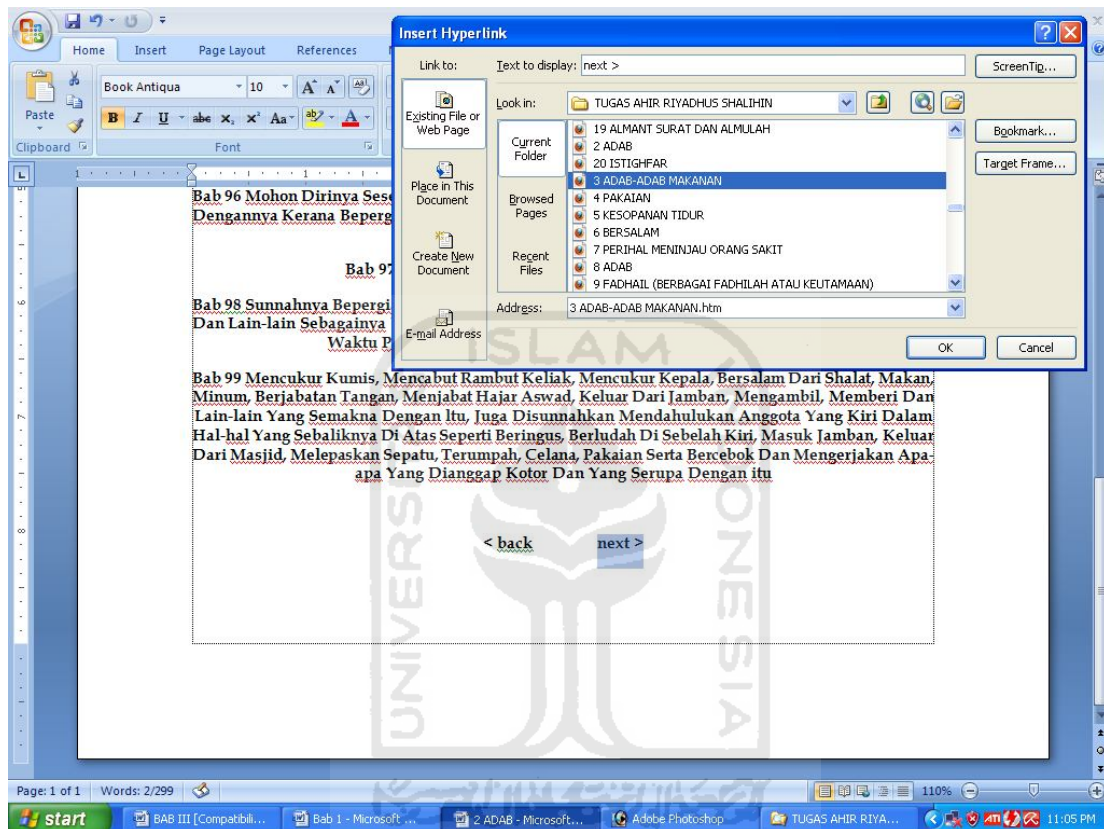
Home Insert Page Layout References

Paste

Clipboard

Book Antiqua 10

Font

Insert Hyperlink

Link to:

Existing File or Web Page

Place in This Document

Create New Document

E-mail Address

Text to display: next >

ScreenTip...

Look in: TUGAS AHIR RIYADHUS SHALIHIN

Current Folder

Browsed Pages

Recent Files

19 ALMANT SURAT DAN ALMULAH
2 ADAB
20 ISTIGHFAR
3 ADAB-ADAB MAKANAN
4 PAKAIAN
5 KESOPANAN TIDUR
6 BERSALAM
7 PERIHAL MENINJAU ORANG SAKIT
8 ADAB
9 FADHAIL (BERBAGAI FADHILAH ATAU KEUTAMAAN)

Bookmark...

Target Frame...

Address: 3 ADAB-ADAB MAKANAN.htm

OK

Cancel

Bab 96 Mohon Dirinya Sese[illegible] Dengannya Kerana Beperg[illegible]

Bab 97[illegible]

Bab 98 Sunnahnya Bepergi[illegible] Dan Lain-lain Sebagainya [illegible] Waktu P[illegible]

Bab 99 Mencukur Kumis, Mencabut Rambut Keliak, Mencukur Kepala, Bersalam Dari Shalat, Makan, Minum, Berjabatan Tangan, Menjabat Hajar Aswad, Keluar Dari Jamban, Mengambil, Memberi Dan Lain-lain Yang Semakna Dengan Itu, Juga Disunnahkan Mendahulukan Anggota Yang Kiri Dalam Hal-hal Yang Sebaliknya Di Atas Seperti Beringus, Berludah Di Sebelah Kiri, Masuk Jamban, Keluar Dari Masjid, Melepaskan Sepatu, Terumpah, Celana, Pakaian Serta Bercebok Dan Mengerjakan Apa-apa Yang Dianggap Kotor Dan Yang Serupa Dengan itu

< back next >

ISLAM

Page: 1 of 1 Words: 2/299

110%

start BAB III [Compatibili... Bab 1 - Microsoft ... 2 ADAB - Microsoft... Adobe Photoshop TUGAS AHIR RIYA... 11:05 PM